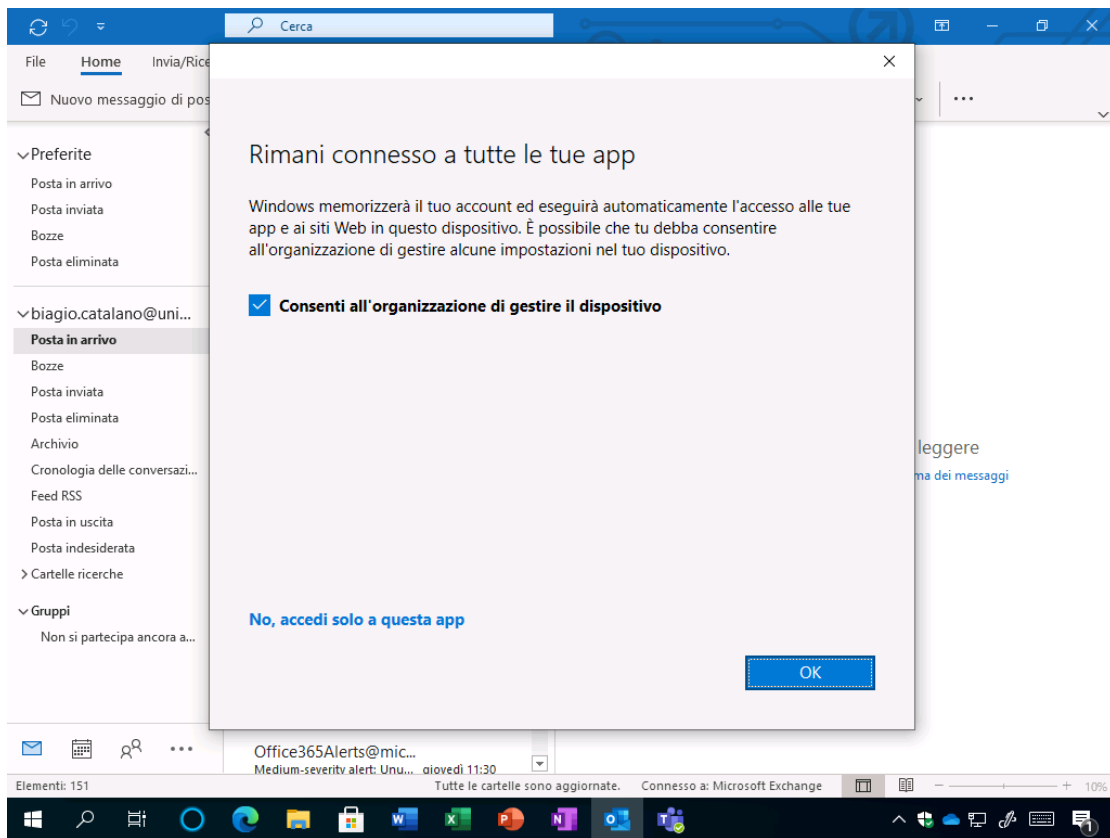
Cerca

File Home Invia/Rice

Nuovo messaggio di pos

Preferite
Posta in arrivo
Posta inviata
Bozze
Posta eliminata

biagio.catalano@uni...
Posta in arrivo
Bozze
Posta inviata
Posta eliminata
Archivio
Cronologia delle conversazi...
Feed RSS
Posta in uscita
Posta indesiderata
Cartelle ricerche

Gruppi
Non si partecipa ancora a...

Rimani connesso a tutte le tue app

Windows memorizzerà il tuo account ed eseguirà automaticamente l'accesso alle tue app e ai siti Web in questo dispositivo. È possibile che tu debba consentire all'organizzazione di gestire alcune impostazioni nel tuo dispositivo.

Consenti all'organizzazione di gestire il dispositivo

No, accedi solo a questa app

OK

leggere
ma dei messaggi

Office365Alerts@mic...
Medium-severity alert: Unu... giovedì 11:30

Elementi: 151
Tutte le cartelle sono aggiornate. Connesso a: Microsoft Exchange
10%